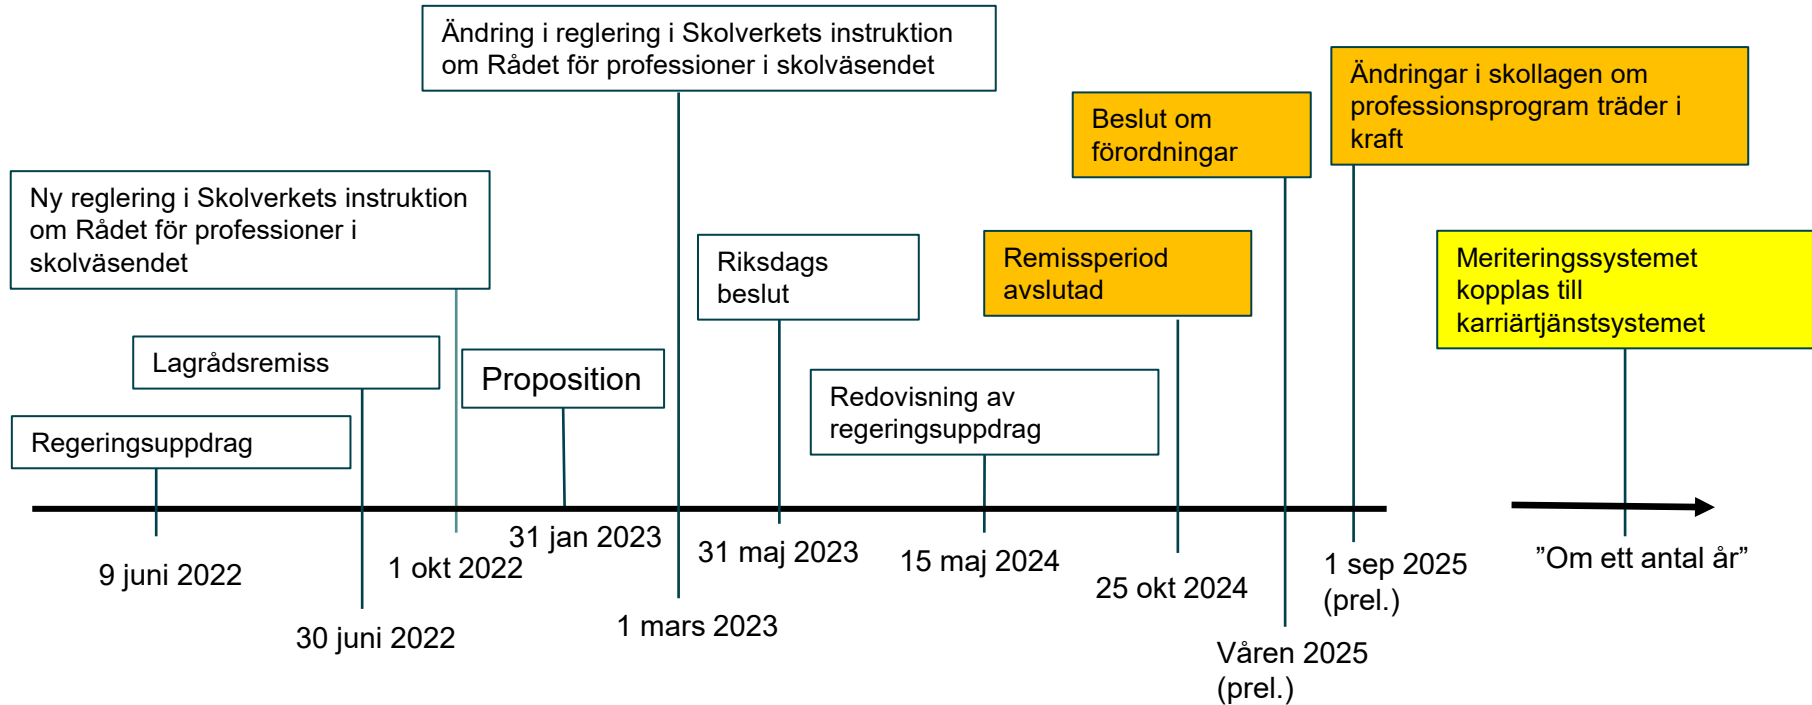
Regeringsuppdrag
9 juni 2022

Lagrådsremiss
30 juni 2022

Ny reglering i Skolverkets instruktion om Rådet för professioner i skolväsendet
1 okt 2022

Proposition
31 jan 2023

Ändring i reglering i Skolverkets instruktion om Rådet för professioner i skolväsendet
1 mars 2023

Riksdags beslut
31 maj 2023

Redovisning av regeringsuppdrag
15 maj 2024

Remissperiod avslutad
25 okt 2024

Beslut om förordningar
Våren 2025 (prel.)

Ändringar i skollagen om professionsprogram träder i kraft
1 sep 2025 (prel.)

Meriteringssystemet kopplas till karriärtjänstsystemet
”Om ett antal år”